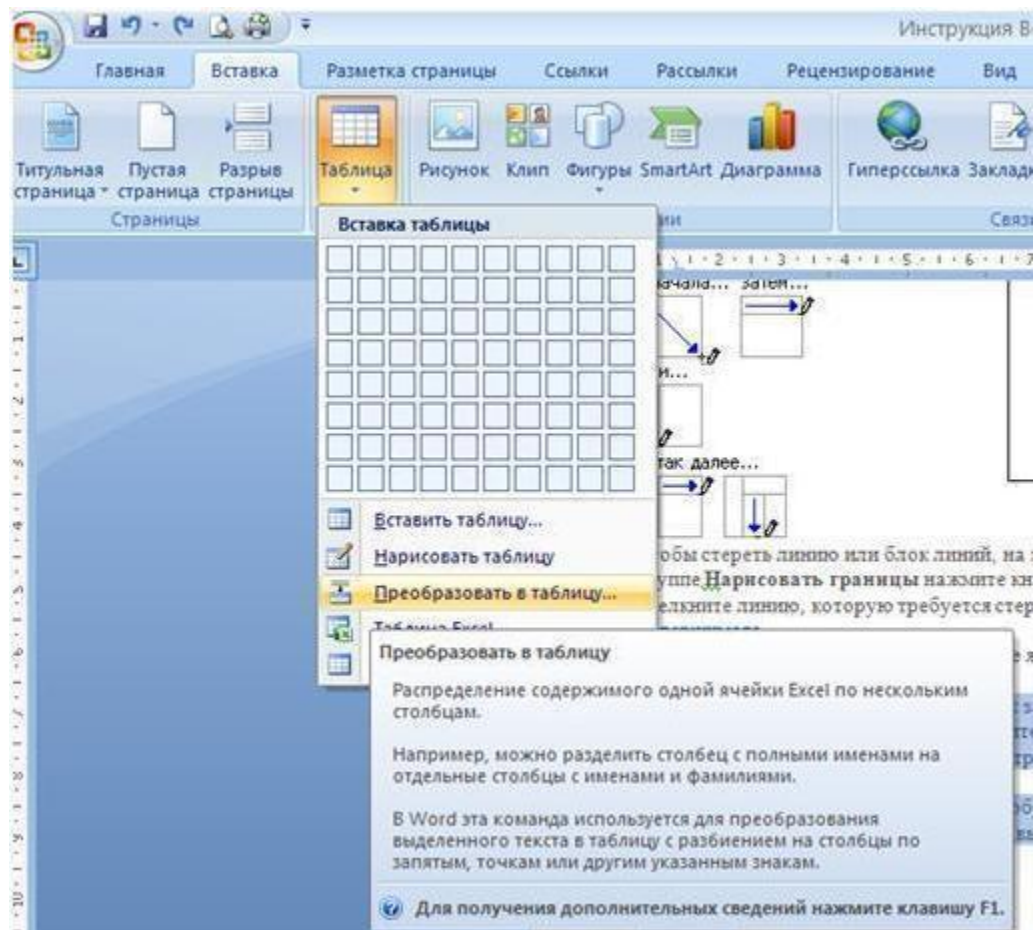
Инструкция В

Главная Вставка Разметка страницы Ссылки Рассылки Рецензирование Вид

Титульная страница Пустая страница Разрыв страницы
Страницы

Таблица Рисунок Клип Фигуры SmartArt Диаграмма Гиперссылка Заклад

ии Связ

Вставка таблицы

Вставить таблицу...
Нарисовать таблицу
Преобразовать в таблицу...
Таблица Excel

начала... затем...
и...
так далее...

обы стереть линию или блок линий, на
уппе Нарисовать границы нажмите кн
елкните линию, которую требуется стер

Преобразовать в таблицу

Распределение содержимого одной ячейки Excel по нескольким столбцам.

Например, можно разделить столбец с полными именами на отдельные столбцы с именами и фамилиями.

В Word эта команда используется для преобразования выделенного текста в таблицу с разбиением на столбцы по запятым, точкам или другим указанным знакам.

Для получения дополнительных сведений нажмите клавишу F1.